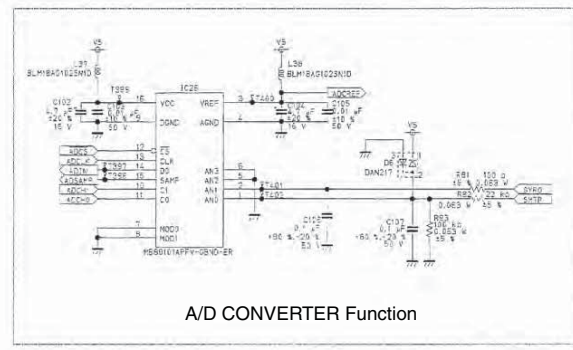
V5
L37
BLM18AG102SN1D
TS99
C102
4.7 µF
±20 %
16 V
0.1 µF
±10 %
50 V
16
VCC
DGND
IC26
VREF
AGND
3
TS400
2
V5
L38
BLM18AG102SN1D
C104
4.7 µF
±20 %
16 V
C105
0.01 µF
±10 %
50 V
ADCREF
ADCS
ADCLK
ADIN
ADSAMP
ADCH1
ADCH0
13
12
14
15
10
11
TS397
TS398
CS
CLK
DO
SAMP
C1
C0
AN3
AN2
AN1
AN0
6
5
4
1
TS401
TS402
7
8
MOD0
MOD1
MB90101APFV-G-BND-ER
C122
0.1 µF
+80 % -20 %
50 V
V5
D6
DAN217
C137
0.1 µF
+80 % -20 %
50 V
R63
100 kΩ
0.063 W
±5 %
R81
100 Ω
±5 %
0.063 W
R82
22 kΩ
0.063 W
±5 %
GYRO
SHTP
A/D CONVERTER Function